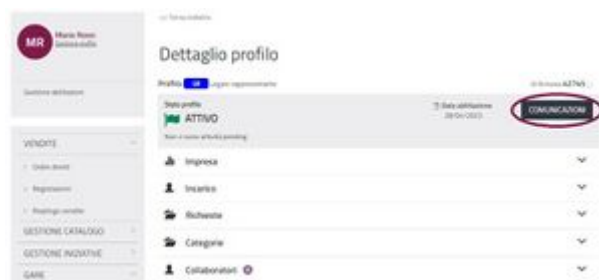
MR
Mario Rossi
Gestisci profilo

Gestione abilitazioni

VENDITE
Ordini diretti
Negoziazioni
Riepilogo vendite
GESTIONE CATALOGO
GESTIONE INIZIATIVE
GARE

< Torna indietro

Dettaglio profilo

Profilo: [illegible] Legale rappresentante

Id Anomalia A2765

Stato profilo
ATTIVO
Non ci sono attività pending

Data abilitazione
28/04/2023

COMUNICAZIONI

Impresa
Incarico
Richieste
Categorie
Collaboratori